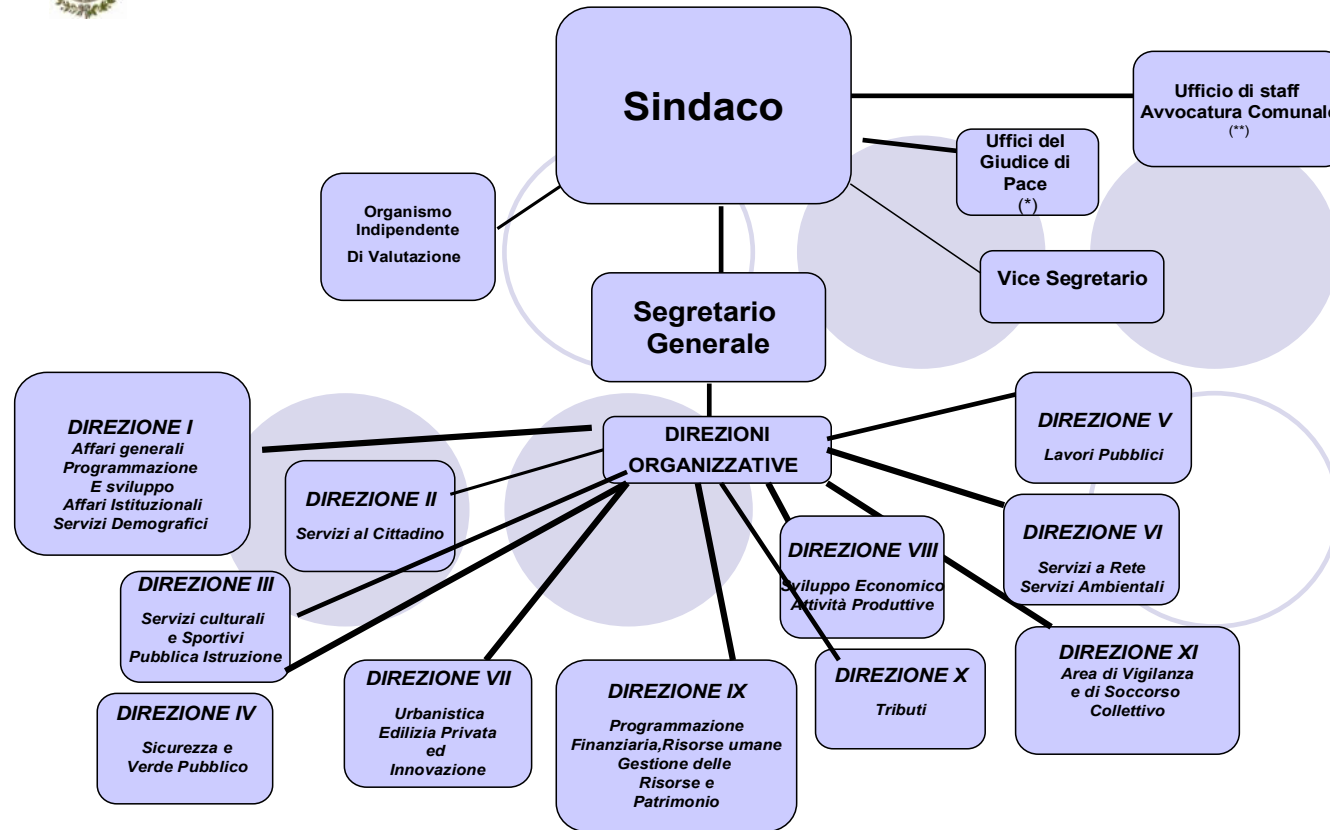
Sindaco

Ufficio di staff Avvocatura Comunale
(**)

Uffici del Giudice di Pace
(*)

Organismo Indipendente
Di Valutazione

Vice Segretario

Segretario Generale

DIREZIONI ORGANIZZATIVE

DIREZIONE I
Affari generali
Programmazione
E sviluppo
Affari Istituzionali
Servizi Demografici

DIREZIONE II
Servizi al Cittadino

DIREZIONE III
Servizi culturali
e Sportivi
Pubblica Istruzione

DIREZIONE IV
Sicurezza e
Verde Pubblico

DIREZIONE V
Lavori Pubblici

DIREZIONE VI
Servizi a Rete
Servizi Ambientali

DIREZIONE VII
Urbanistica
Edilizia Privata
ed
Innovazione

DIREZIONE VIII
Sviluppo Economico
Attività Produttive

DIREZIONE IX
Programmazione
Finanziaria,Risorse umane
Gestione delle
Risorse e
Patrimonio

DIREZIONE X
Tributi

DIREZIONE XI
Area di Vigilanza
e di Soccorso
Collettivo